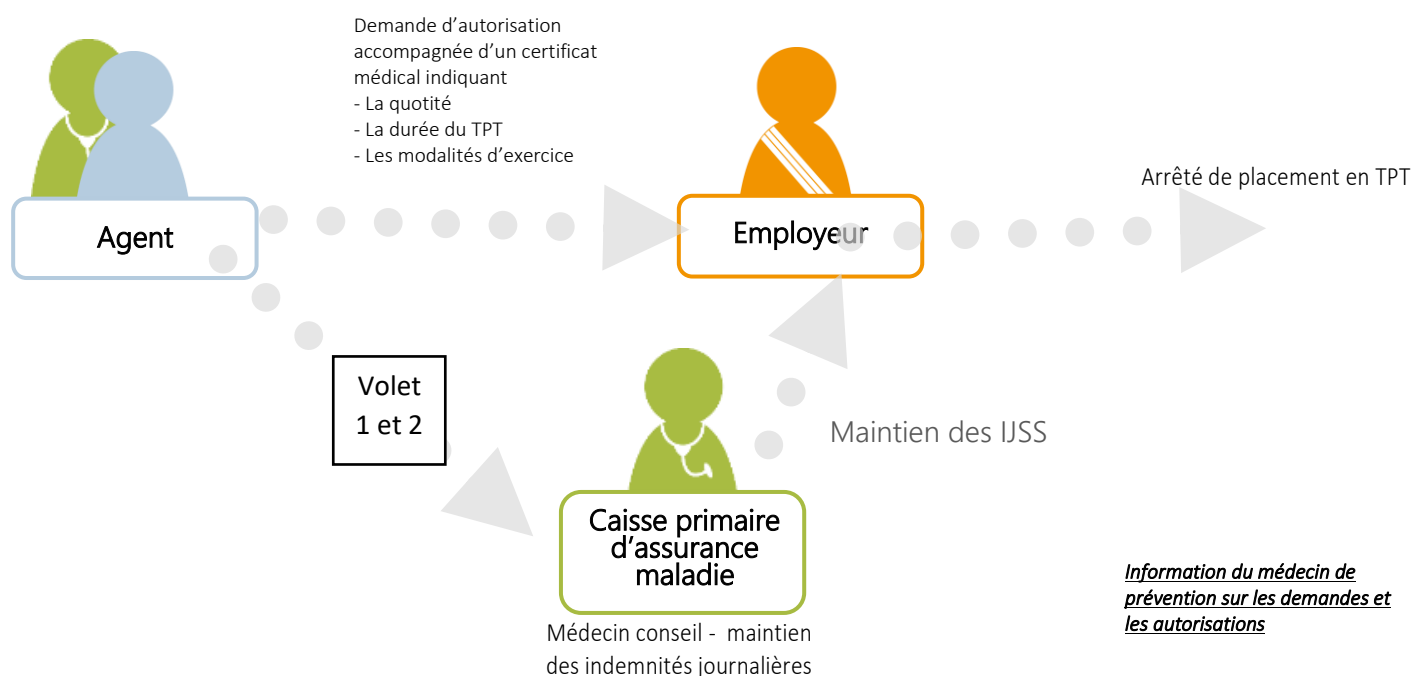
Demande d'autorisation accompagnée d'un certificat médical indiquant
- La quotité
- La durée du TPT
- Les modalités d'exercice

Agent

Employeur

Arrêté de placement en TPT

Volet 1 et 2

Maintien des IJSS

Caisse primaire d'assurance maladie

Médecin conseil - maintien des indemnités journalières

Information du médecin de prévention sur les demandes et les autorisations